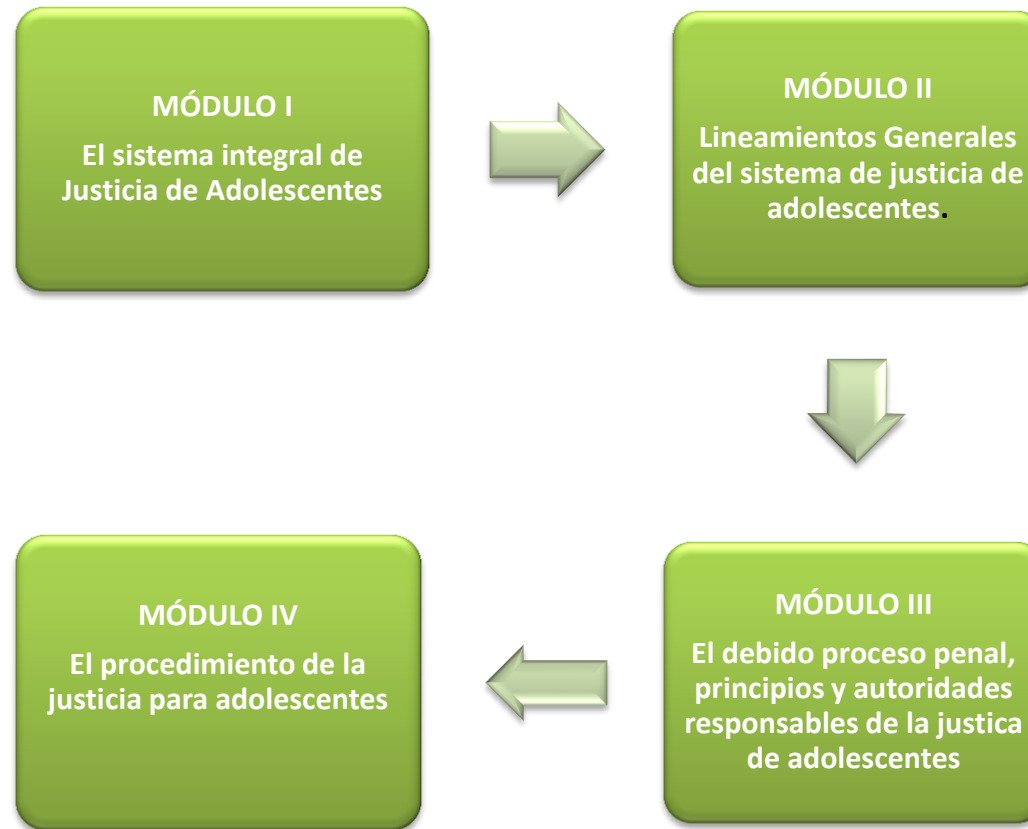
MÓDULO I

El sistema integral de Justicia de Adolescentes

MÓDULO II

Lineamientos Generales del sistema de justicia de adolescentes.

MÓDULO III

El debido proceso penal, principios y autoridades responsables de la justica de adolescentes

MÓDULO IV

El procedimiento de la justicia para adolescentes